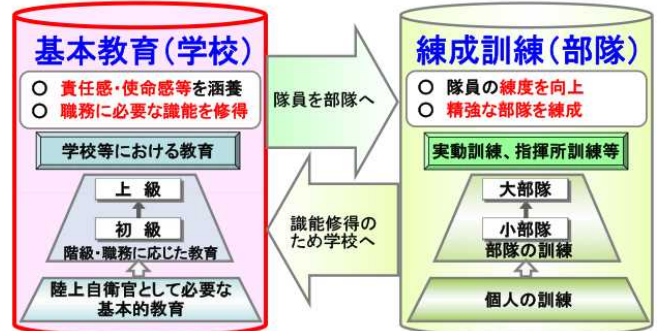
基本教育(学校)

○ 責任感・使命感等を涵養
○ 職務に必要な識能を修得

学校等における教育

上 級

初 級

階級・職務に応じた教育

陸上自衛官として必要な基本的教育

隊員を部隊へ

識能修得のため学校へ

練成訓練(部隊)

○ 隊員の練度を向上
○ 精強な部隊を練成

実動訓練、指揮所訓練等

大部隊

小部隊

部隊の訓練

個人の訓練